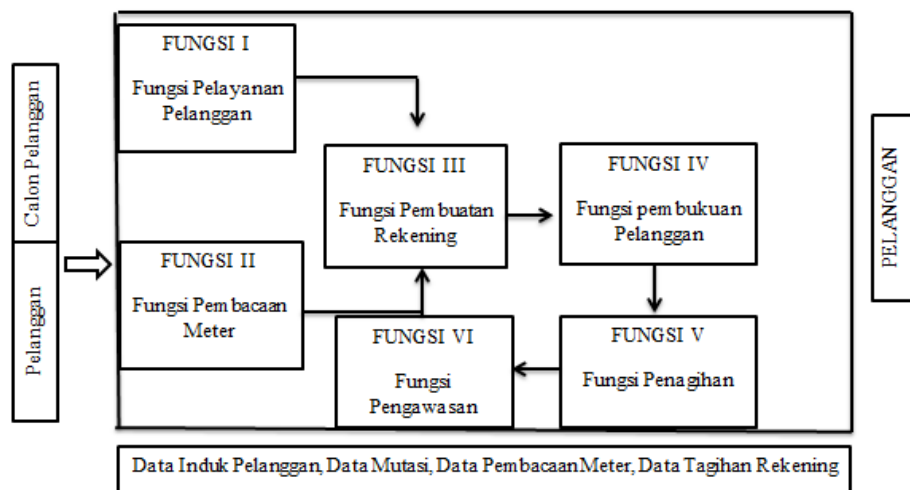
Calon Pelanggan

Pelanggan

FUNGSI I

Fungsi Pelayanan Pelanggan

FUNGSI II

Fungsi Pembacaan Meter

FUNGSI III

Fungsi Pembuatan Rekening

FUNGSI IV

Fungsi pembukuan Pelanggan

FUNGSI V

Fungsi Penagihan

FUNGSI VI

Fungsi Pengawasan

PELANGGAN

Data Induk Pelanggan, Data Mutasi, Data Pembacaan Meter, Data Tagihan Rekening